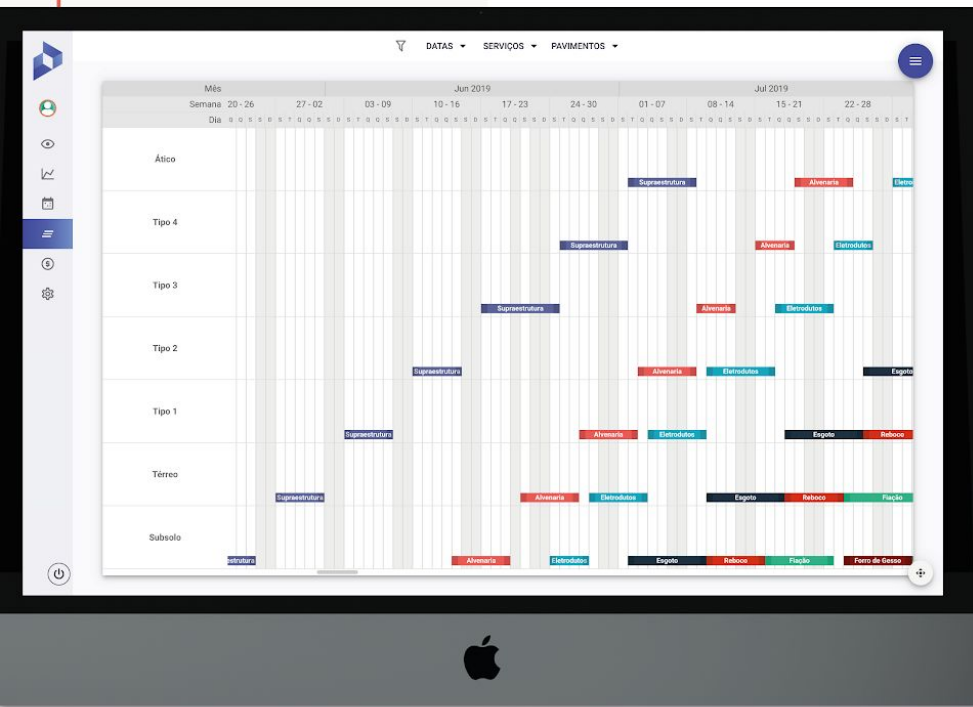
DATAS ▾ SERVIÇOS ▾ PAVIMENTOS ▾

| Mês | | | Jun 2019 | | | | Jul 2019 | | | |
|---|---|---|---|---|---|---|---|---|---|---|
| Semana | 20 - 26 | 27 - 02 | 03 - 09 | 10 - 16 | 17 - 23 | 24 - 30 | 01 - 07 | 08 - 14 | 15 - 21 | 22 - 28 |

Dia Q Q S S D S T Q Q S S D S T Q Q S S D S T Q Q S S D S T Q Q S S D S T Q Q S S D S T Q Q S S D S T Q Q S S D S T Q Q S S D S T Q Q S S D S T

Ático
Supraestrutura
Alvenaria
Eletro

Tipo 4
Supraestrutura
Alvenaria
Eletrodutos

Tipo 3
Supraestrutura
Alvenaria
Eletrodutos

Tipo 2
Supraestrutura
Alvenaria
Eletrodutos
Esgoto

Tipo 1
Supraestrutura
Alvenaria
Eletrodutos
Esgoto
Reboco

Térreo
Supraestrutura
Alvenaria
Eletrodutos
Esgoto
Reboco
Fiação

Subsolo
estrutura
Alvenaria
Eletrodutos
Esgoto
Reboco
Fiação
Forro de Gesso